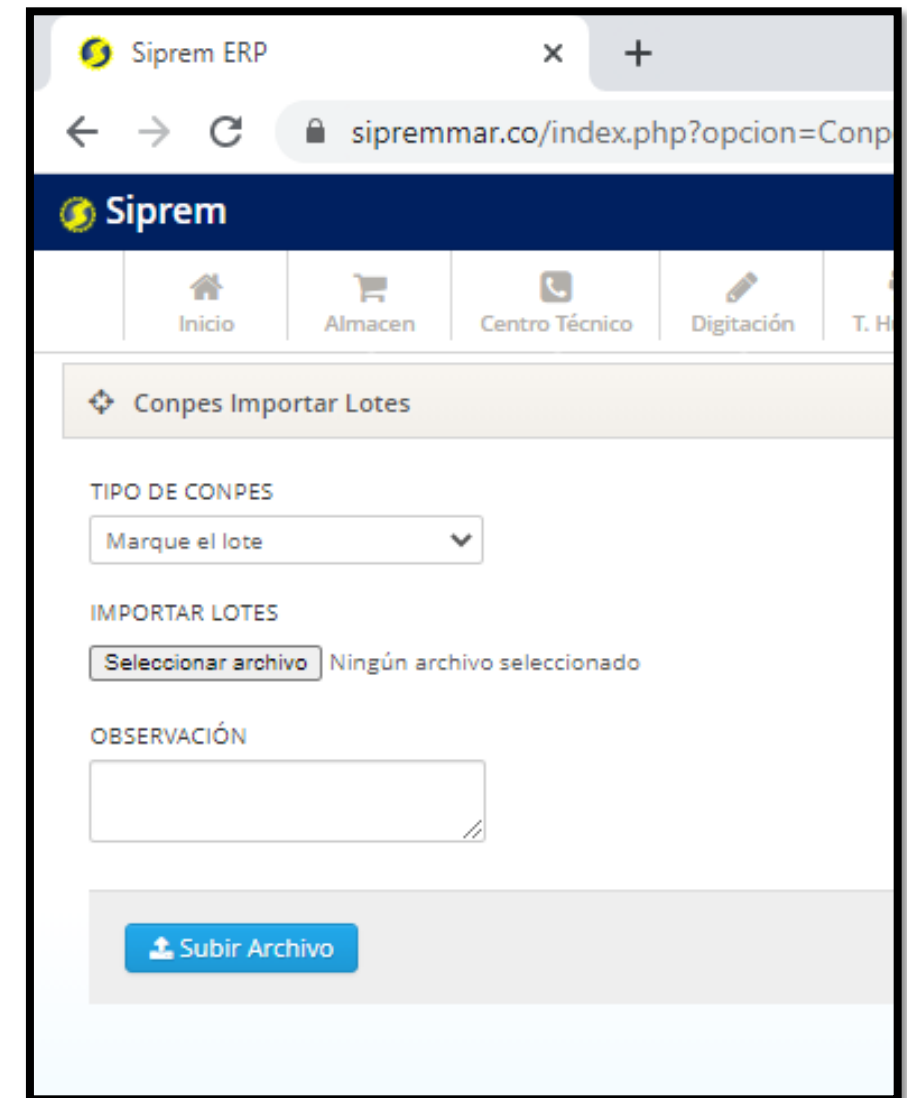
Siprem ERP ×  +

sipremmar.co/index.php?opcion=Conp

Siprem

Inicio | Almacen | Centro Técnico | Digitación | T. H

Conpes Importar Lotes

TIPO DE CONPES

Marque el lote

IMPORTAR LOTES

Seleccionar archivo Ningún archivo seleccionado

OBSERVACIÓN

Subir Archivo